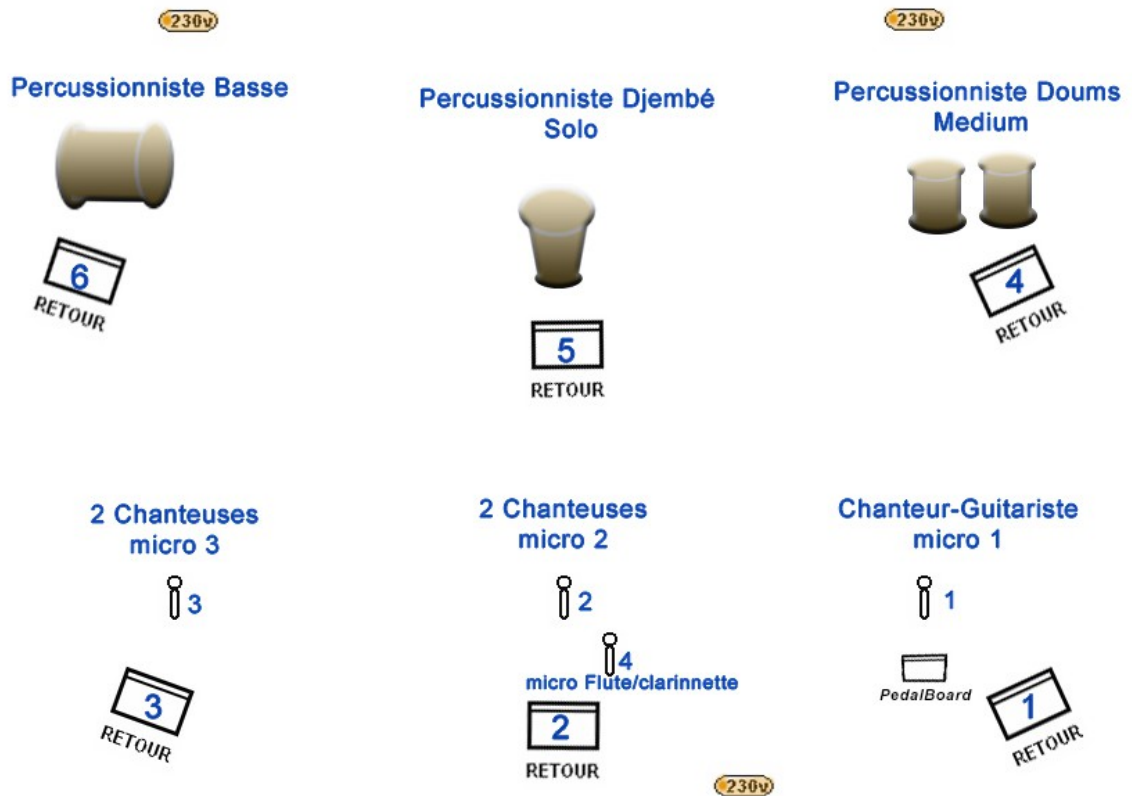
230v

230v

Percussionniste Basse

Percussionniste Djembé Solo

Percussionniste Doums Medium

6
RETOUR

5
RETOUR

4
RETOUR

2 Chanteuses micro 3

2 Chanteuses micro 2

Chanteur-Guitariste micro 1

3

2

1

4
micro Flute/clarinnette

PedalBoard

3
RETOUR

2
RETOUR

1
RETOUR

230v